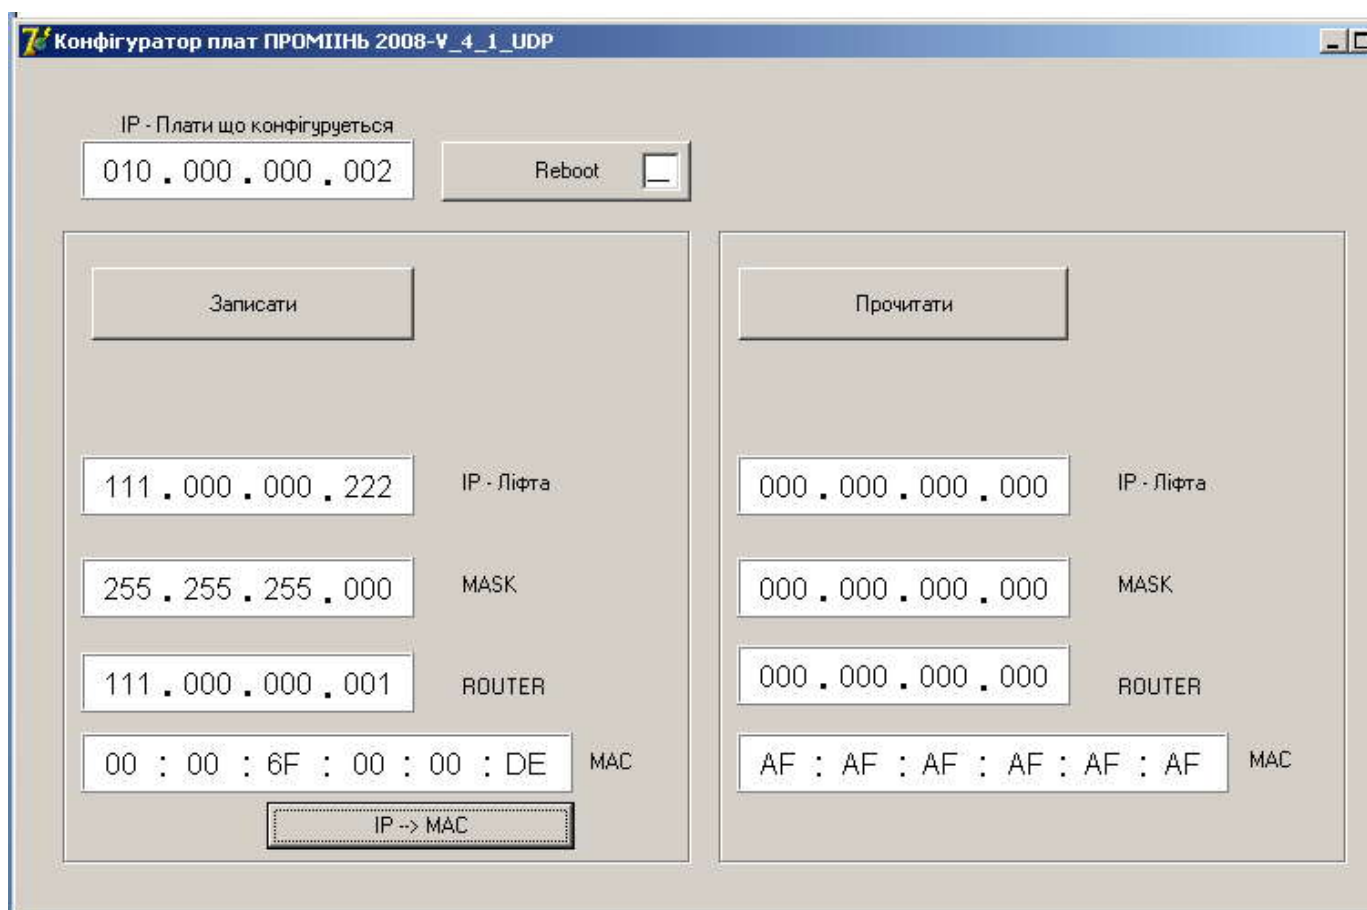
Конфігуратор плат ПРОМІIНЬ 2008-V_4_1_UDP

IP - Плати що конфігурується

010 . 000 . 000 . 002

Reboot

Записати

Прочитати

111 . 000 . 000 . 222

IP - Ліфта

000 . 000 . 000 . 000

IP - Ліфта

255 . 255 . 255 . 000

MASK

000 . 000 . 000 . 000

MASK

111 . 000 . 000 . 001

ROUTER

000 . 000 . 000 . 000

ROUTER

00 : 00 : 6F : 00 : 00 : DE

MAC

AF : AF : AF : AF : AF : AF

MAC

IP --> MAC